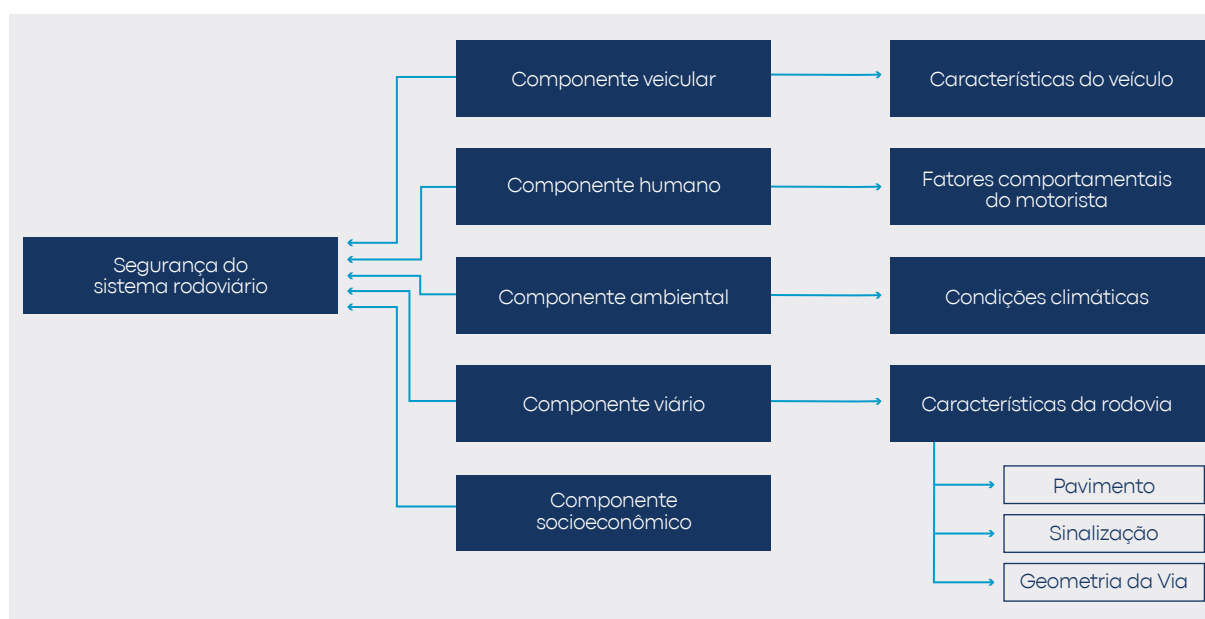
Segurança do sistema rodoviário

Componente veicular

Componente humano

Componente ambiental

Componente viário

Componente socioeconômico

Características do veículo

Fatores comportamentais do motorista

Condições climáticas

Características da rodovia

Pavimento

Sinalização

Geometria da Via